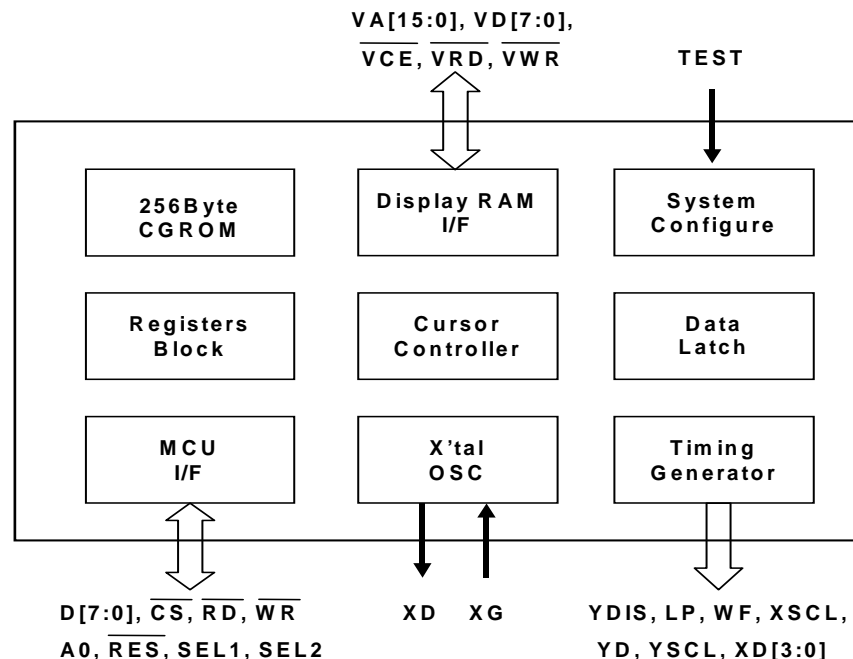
VA[15:0], VD[7:0], $\overline{VCE}$, $\overline{VRD}$, $\overline{VWR}$

TEST

256Byte CGROM

Display RAM I/F

System Configure

Registers Block

Cursor Controller

Data Latch

MCU I/F

X'tal OSC

Timing Generator

D[7:0], $\overline{CS}$, $\overline{RD}$, $\overline{WR}$
A0, $\overline{RES}$, SEL1, SEL2

XD XG

YDIS, LP, WF, XSCL, YD, YSCL, XD[3:0]